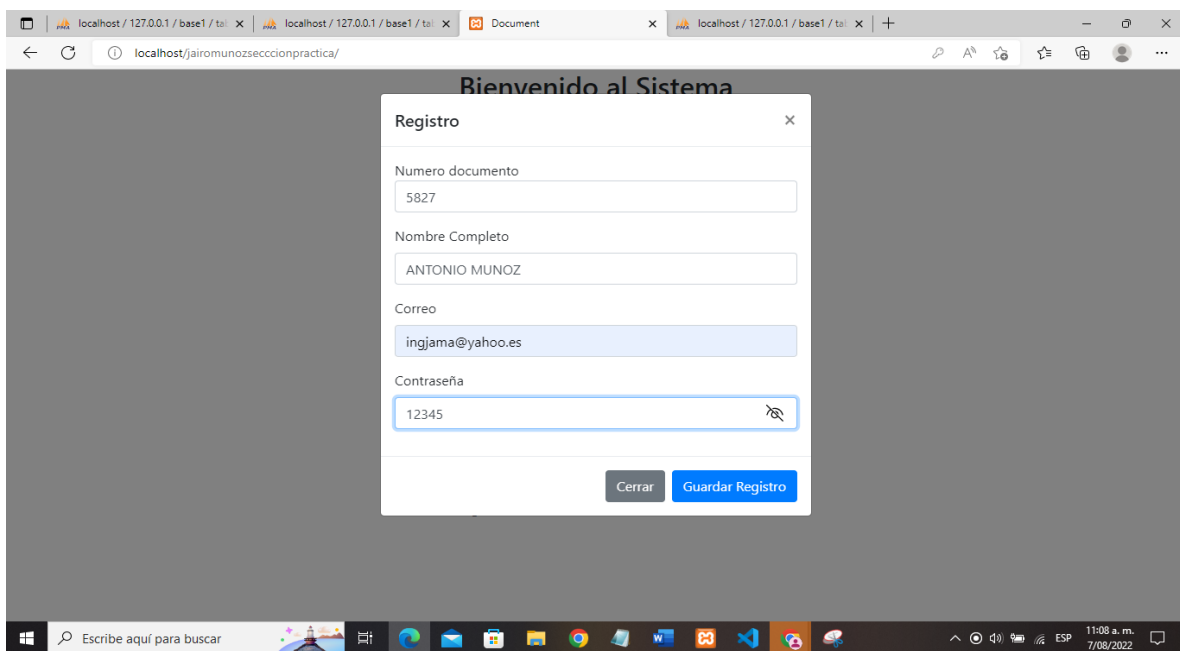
localhost / 127.0.0.1 / base1 / ta
localhost / 127.0.0.1 / base1 / ta
Document
localhost / 127.0.0.1 / base1 / ta

localhost/jairomunozsecccionpractica/

Bienvenido al Sistema

Registro ×

Numero documento
5827

Nombre Completo
ANTONIO MUNOZ

Correo
ingjama@yahoo.es

Contraseña
12345

Cerrar Guardar Registro

Escribe aquí para buscar

ESP 11:08 a. m. 7/08/2022